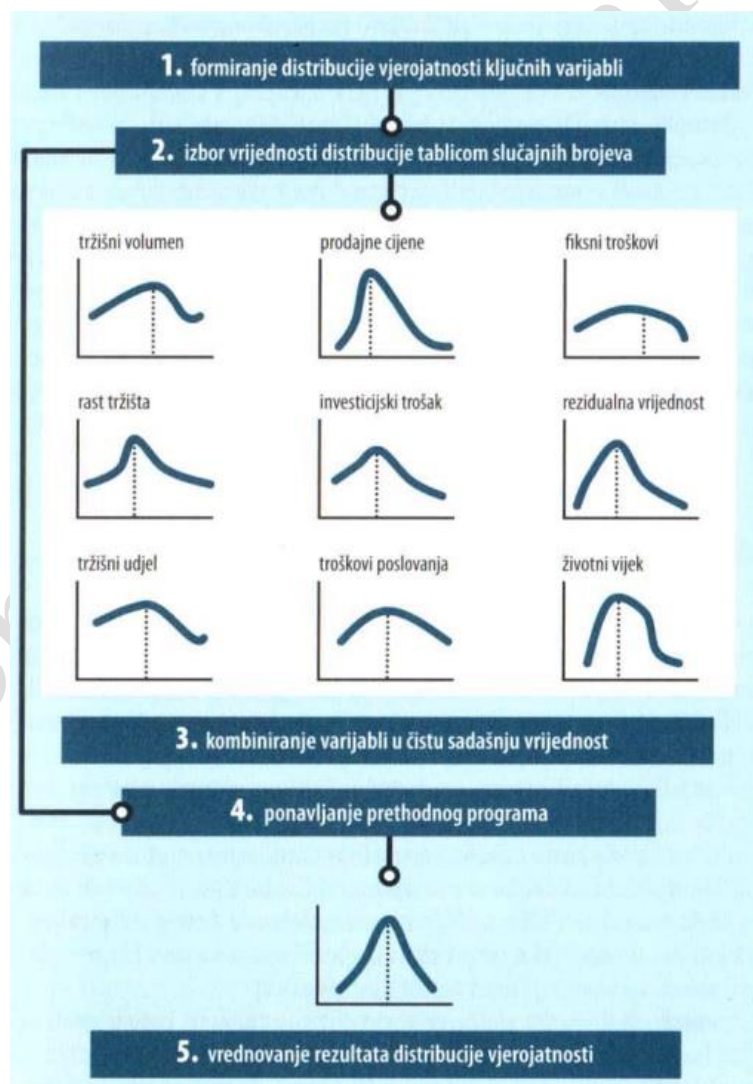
1. formiranje distribucije vjerojatnosti ključnih varijabli

2. izbor vrijednosti distribucije tablicom slučajnih brojeva

tržišni volumen

prodajne cijene

fiksni troškovi

rast tržišta

investicijski trošak

rezidualna vrijednost

tržišni udjel

troškovi poslovanja

životni vijek

3. kombiniranje varijabli u čistu sadašnju vrijednost

4. ponavljanje prethodnog programa

5. vrednovanje rezultata distribucije vjerojatnosti